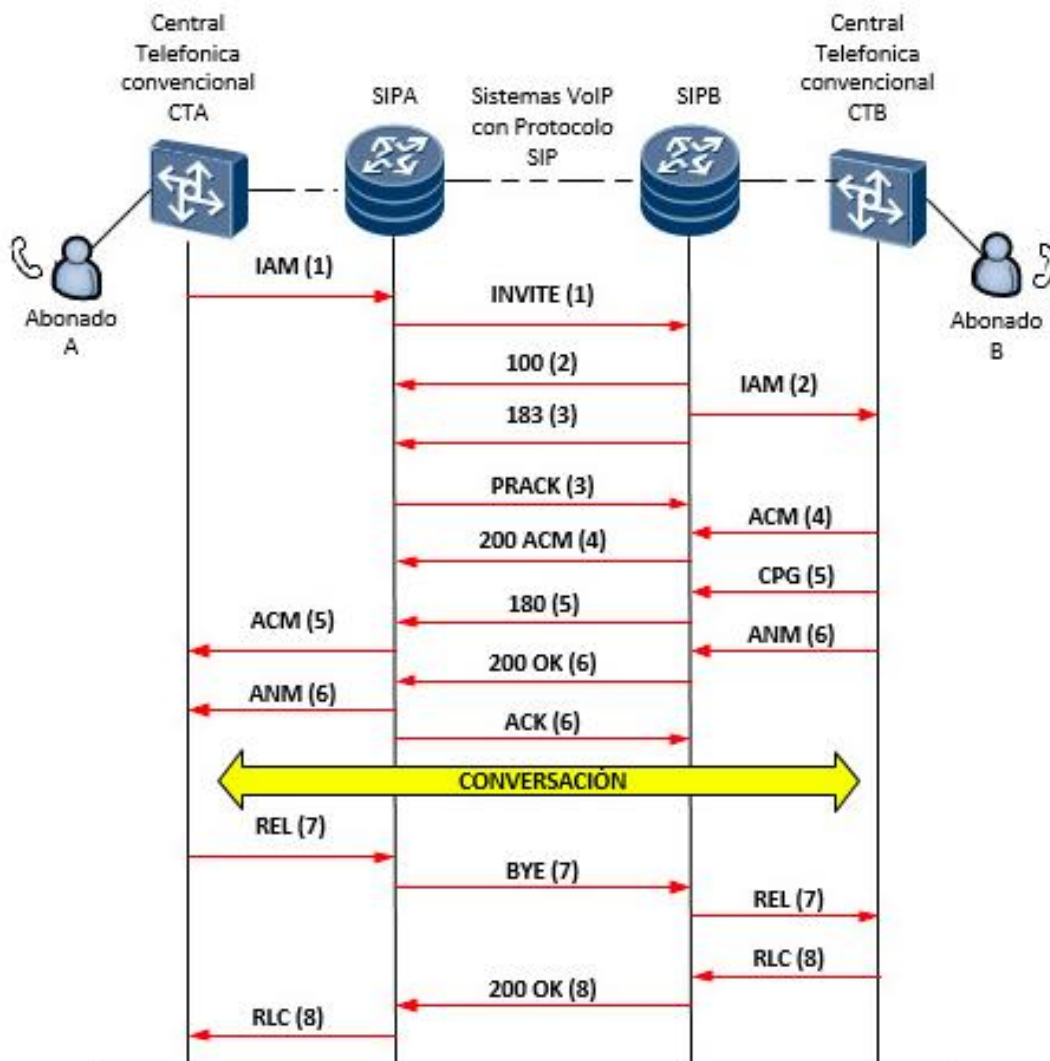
Central Telefonica convencional CTA

SIPA

Sistemas VoIP con Protocolo SIP

SIPB

Central Telefonica convencional CTB

Abonado A

Abonado B

IAM (1)

INVITE (1)

100 (2)

IAM (2)

183 (3)

PRACK (3)

ACM (4)

200 ACM (4)

CPG (5)

180 (5)

ACM (5)

ANM (6)

200 OK (6)

ANM (6)

ACK (6)

CONVERSACIÓN

REL (7)

BYE (7)

REL (7)

RLC (8)

200 OK (8)

RLC (8)